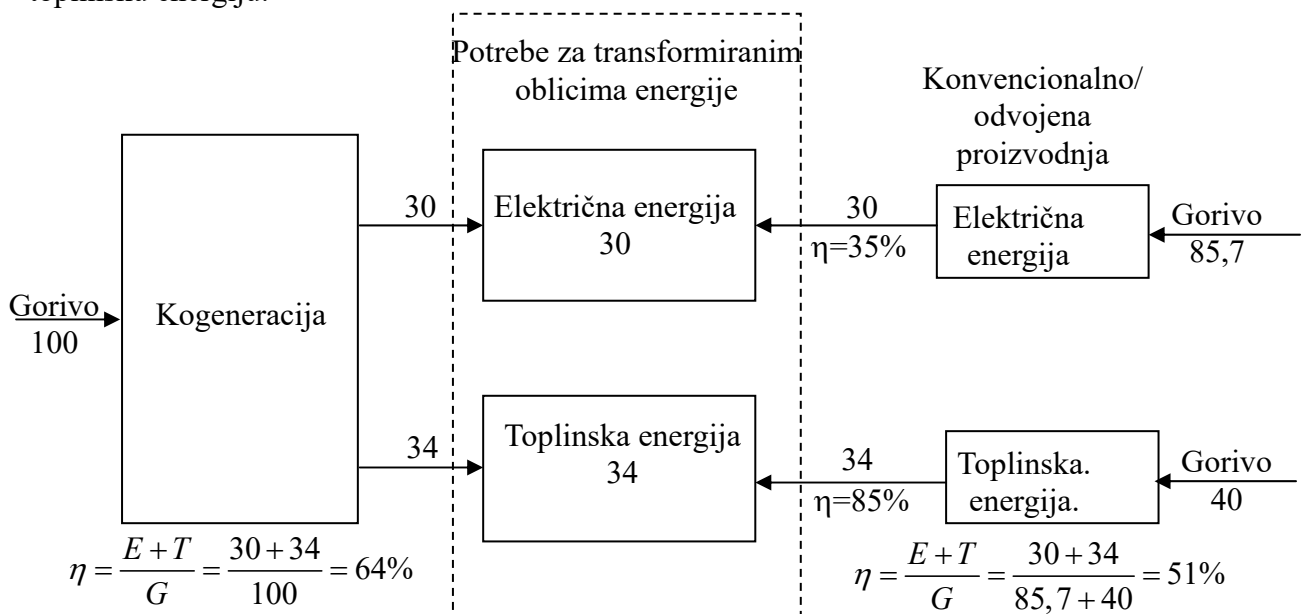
toplinska energija.

Potrebe za transformiranim oblicima energije

Konvencionalno/ odvojena proizvodnja

Gorivo 100

Kogeneracija

30

Električna energija 30

30 η=35%

Električna energija

Gorivo 85,7

34

Toplinska energija 34

34 η=85%

Toplinska. energija.

Gorivo 40

$\eta = \frac{E+T}{G} = \frac{30+34}{100} = 64\%$

$\eta = \frac{E+T}{G} = \frac{30+34}{85,7+40} = 51\%$